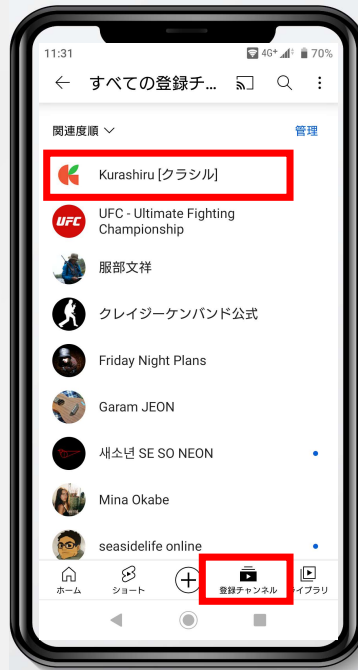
11:31 4G+ 70%

すべての登録チ...

関連度順

管理

Kurashiru [クラシル]

UFC - Ultimate Fighting Championship

服部文祥

クレイジーケンバンド公式

Friday Night Plans

Garam JEON

새소년 SE SO NEON

Mina Okabe

seasidelife online

ホーム

ショート

登録チャンネル

ライブラリ